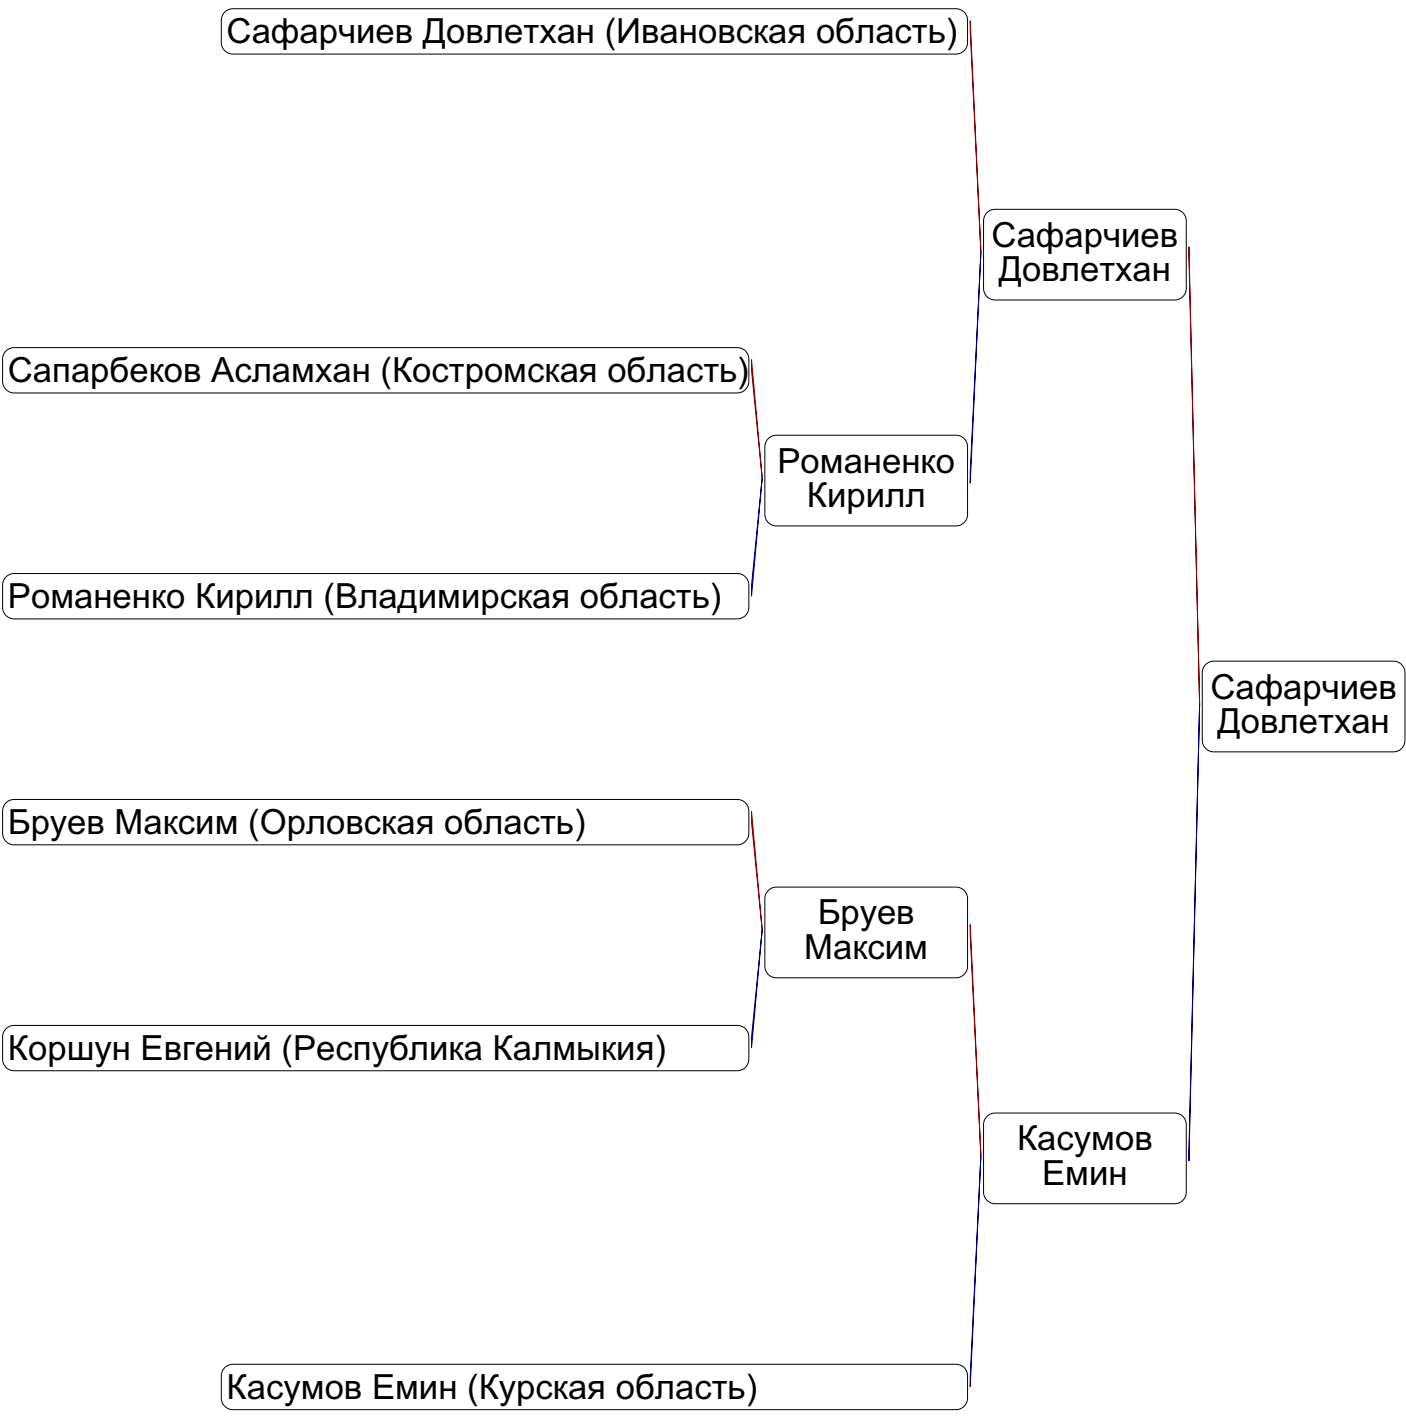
Сафарчиев Довлетхан (Ивановская область)

Сафарчиев Довлетхан

Сапарбеков Асламхан (Костромская область)

Романенко Кирилл

Романенко Кирилл (Владимирская область)

Сафарчиев Довлетхан

Бруев Максим (Орловская область)

Бруев Максим

Коршун Евгений (Республика Калмыкия)

Касумов Емин

Касумов Емин (Курская область)